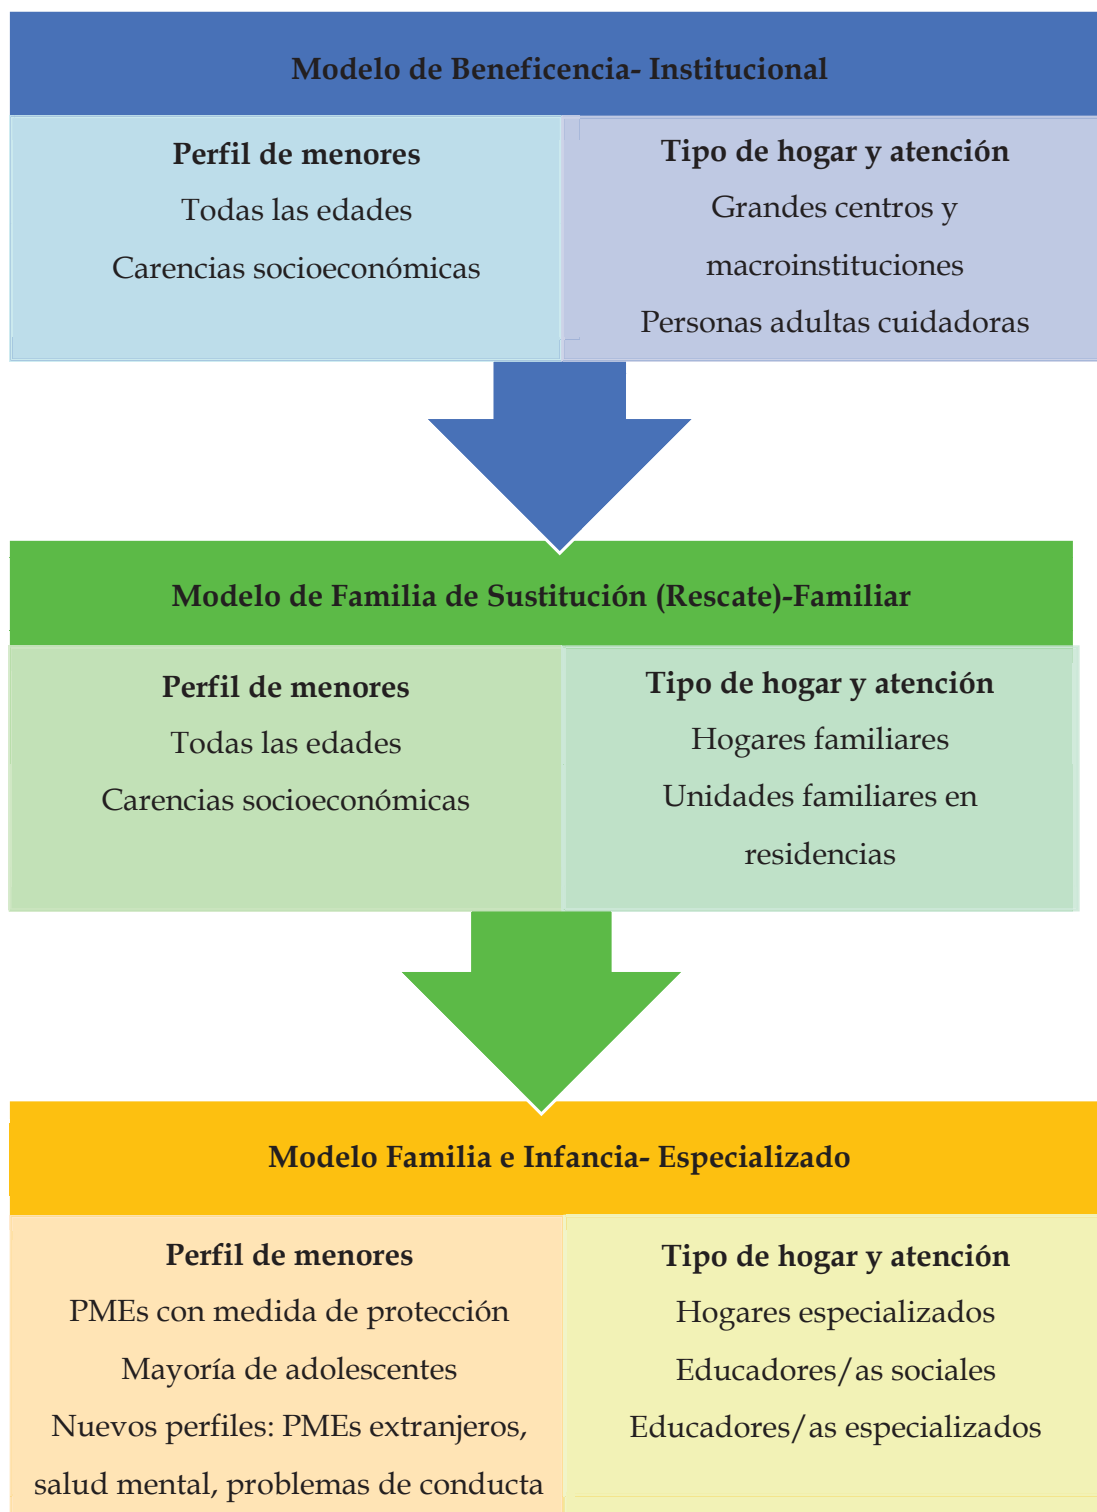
Modelo de Beneficencia- Institucional

| Perfil de menores | Tipo de hogar y atención |
|---|---|
| Todas las edades<br>Carencias socioeconómicas | Grandes centros y macroinstituciones<br>Personas adultas cuidadoras |

Modelo de Familia de Sustitución (Rescate)-Familiar

| Perfil de menores | Tipo de hogar y atención |
|---|---|
| Todas las edades<br>Carencias socioeconómicas | Hogares familiares<br>Unidades familiares en residencias |

Modelo Familia e Infancia- Especializado

| Perfil de menores | Tipo de hogar y atención |
|---|---|
| PMEs con medida de protección<br>Mayoría de adolescentes<br>Nuevos perfiles: PMEs extranjeros, salud mental, problemas de conducta | Hogares especializados<br>Educadores/as sociales<br>Educadores/as especializados |